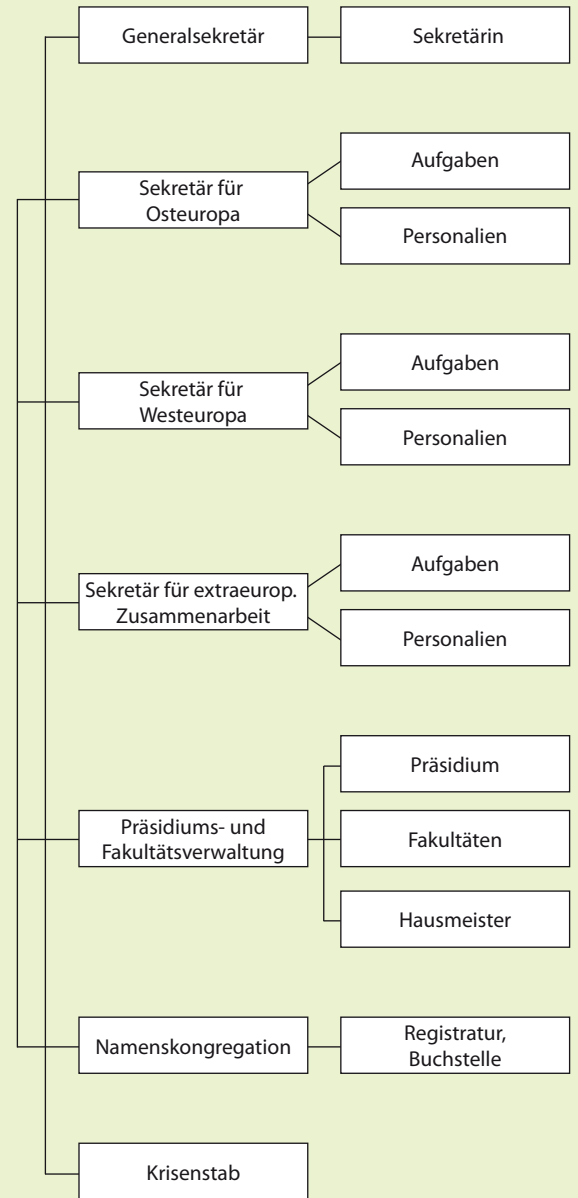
Generalsekretär

Sekretärin

Sekretär für Osteuropa

Aufgaben

Personalien

Sekretär für Westeuropa

Aufgaben

Personalien

Sekretär für extraeurop. Zusammenarbeit

Aufgaben

Personalien

Präsidiums- und Fakultätsverwaltung

Präsidium

Fakultäten

Hausmeister

Namenskongregation

Registratur, Buchstelle

Krisenstab